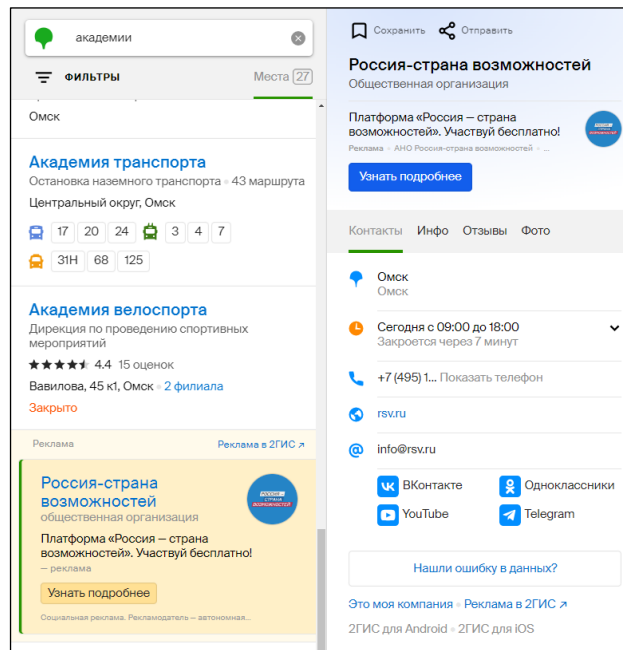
академии

ФИЛЬТРЫ

Места 27

Омск

Академия транспорта
Остановка наземного транспорта • 43 маршрута
Центральный округ, Омск

17 20 24 3 4 7

31Н 68 125

Академия велоспорта
Дирекция по проведению спортивных мероприятий
4.4 15 оценок
Вавилова, 45 к1, Омск • 2 филиала
Закрыто

Реклама
Реклама в 2ГИС ↗

Россия-страна возможностей
общественная организация
Платформа «Россия — страна возможностей». Участвуй бесплатно!
— реклама
Узнать подробнее
Социальная реклама. Рекламодатель — автономная...

Сохранить Отправить

Россия-страна возможностей
Общественная организация

Платформа «Россия — страна возможностей». Участвуй бесплатно!
Реклама • АНО Россия-страна возможностей
Узнать подробнее

Контакты Инфо Отзывы Фото

Омск
Омск

Сегодня с 09:00 до 18:00
Закроется через 7 минут

+7 (495) 1... Показать телефон

rsv.ru

info@rsv.ru

ВКонтакте
Одноклассники
YouTube
Telegram

Нашли ошибку в данных?

Это моя компания • Реклама в 2ГИС ↗

2ГИС для Android • 2ГИС для iOS